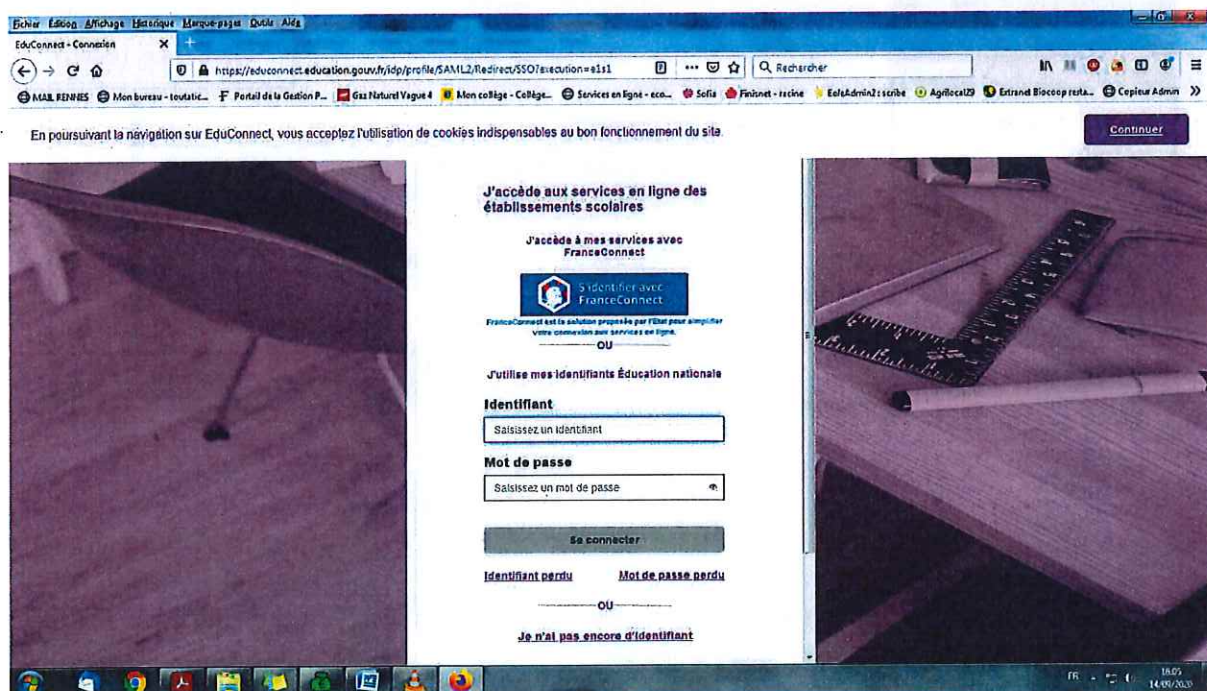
Fichier Édition Affichage Historique Marque-pages Outils Aide

EduConnect - Connexion

https://educonnect.education.gouv.fr/idp/profile/SAML2/Redirect/SSO?execution=e1s1

Rechercher

MAIL RENNES Mon bureau - toutatic... Portail de la Gestion P... Gaz Naturel Vague 4 Mon collège - Collège... Services en ligne - eco... Sofia Finisnet - racine EoleAdmin2 : scribe Agriloca29 Extranet Biocoop resta... Copieur Admin

En poursuivant la navigation sur EduConnect, vous acceptez l'utilisation de cookies indispensables au bon fonctionnement du site.

Continuer

J'accède aux services en ligne des établissements scolaires

J'accède à mes services avec FranceConnect

S'identifier avec FranceConnect

FranceConnect est la solution proposée par l'État pour simplifier votre connexion aux services en ligne.

OU

J'utilise mes identifiants Éducation nationale

Identifiant

Saisissez un identifiant

Mot de passe

Saisissez un mot de passe

Se connecter

Identifiant perdu

Mot de passe perdu

OU

Je n'ai pas encore d'identifiant

FR

18:05
14/09/2020